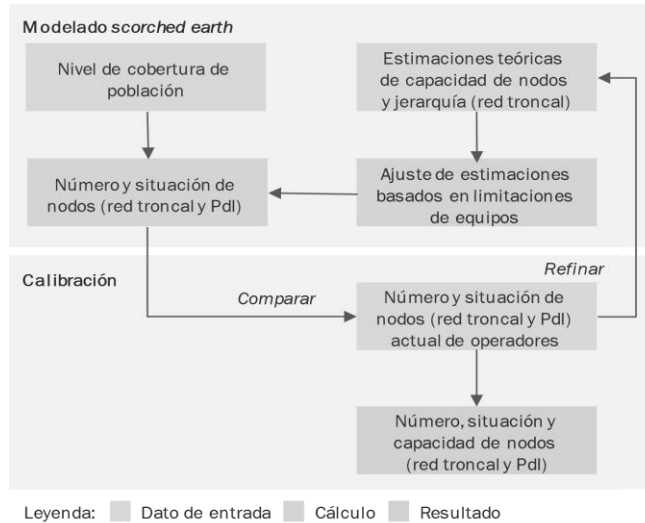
Modelado *scorched earth*

Nivel de cobertura de población

Estimaciones teóricas de capacidad de nodos y jerarquía (red troncal)

Número y situación de nodos (red troncal y PdI)

Ajuste de estimaciones basados en limitaciones de equipos

Calibración

Refinar

Comparar

Número y situación de nodos (red troncal y PdI) actual de operadores

Número, situación y capacidad de nodos (red troncal y PdI)

Leyenda: Dato de entrada Cálculo Resultado